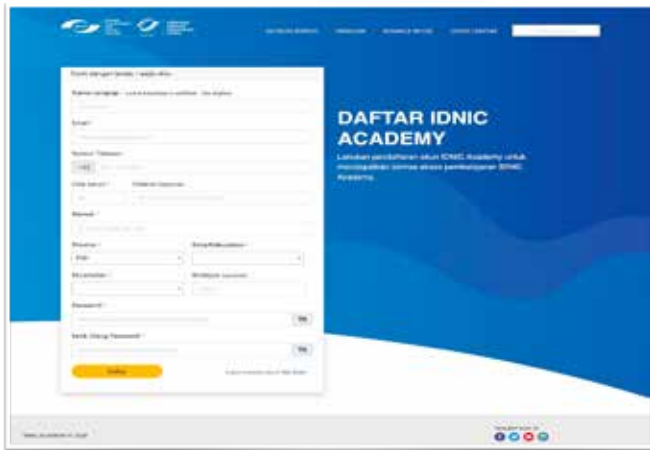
DAFTAR IDNIC ACADEMY

Lakukan pendaftaran akun IDNIC Academy untuk mendapatkan semua akses pembelajaran IDNIC Academy.

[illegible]

Nama Lengkap *

Email *

Nomor Telepon *

+62

Password *

Ketik Ulang Password *

Daftar

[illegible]